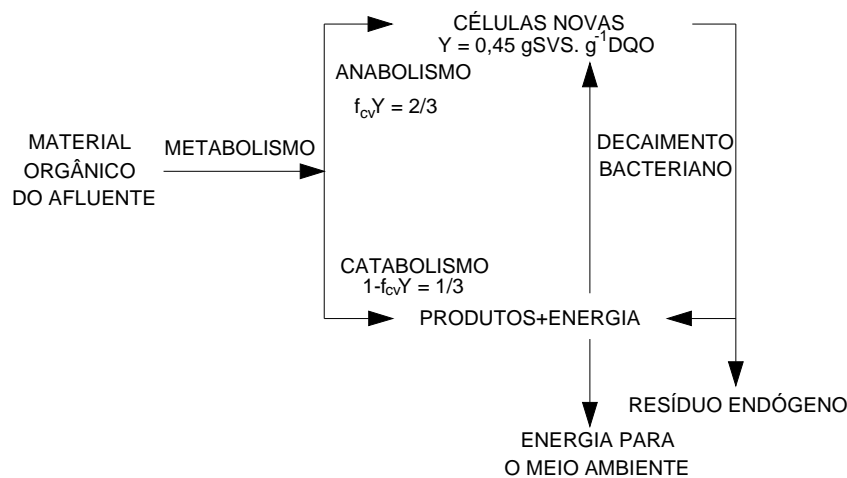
MATERIAL ORGÂNICO DO AFLUENTE

METABOLISMO

CÉLULAS NOVAS
Y = 0,45 gSVS. $g^{-1}$DQO

ANABOLISMO

$f_{cv}Y = 2/3$

DECAIMENTO BACTERIANO

CATABOLISMO
$1-f_{cv}Y = 1/3$

PRODUTOS+ENERGIA

RESÍDUO ENDÓGENO

ENERGIA PARA O MEIO AMBIENTE